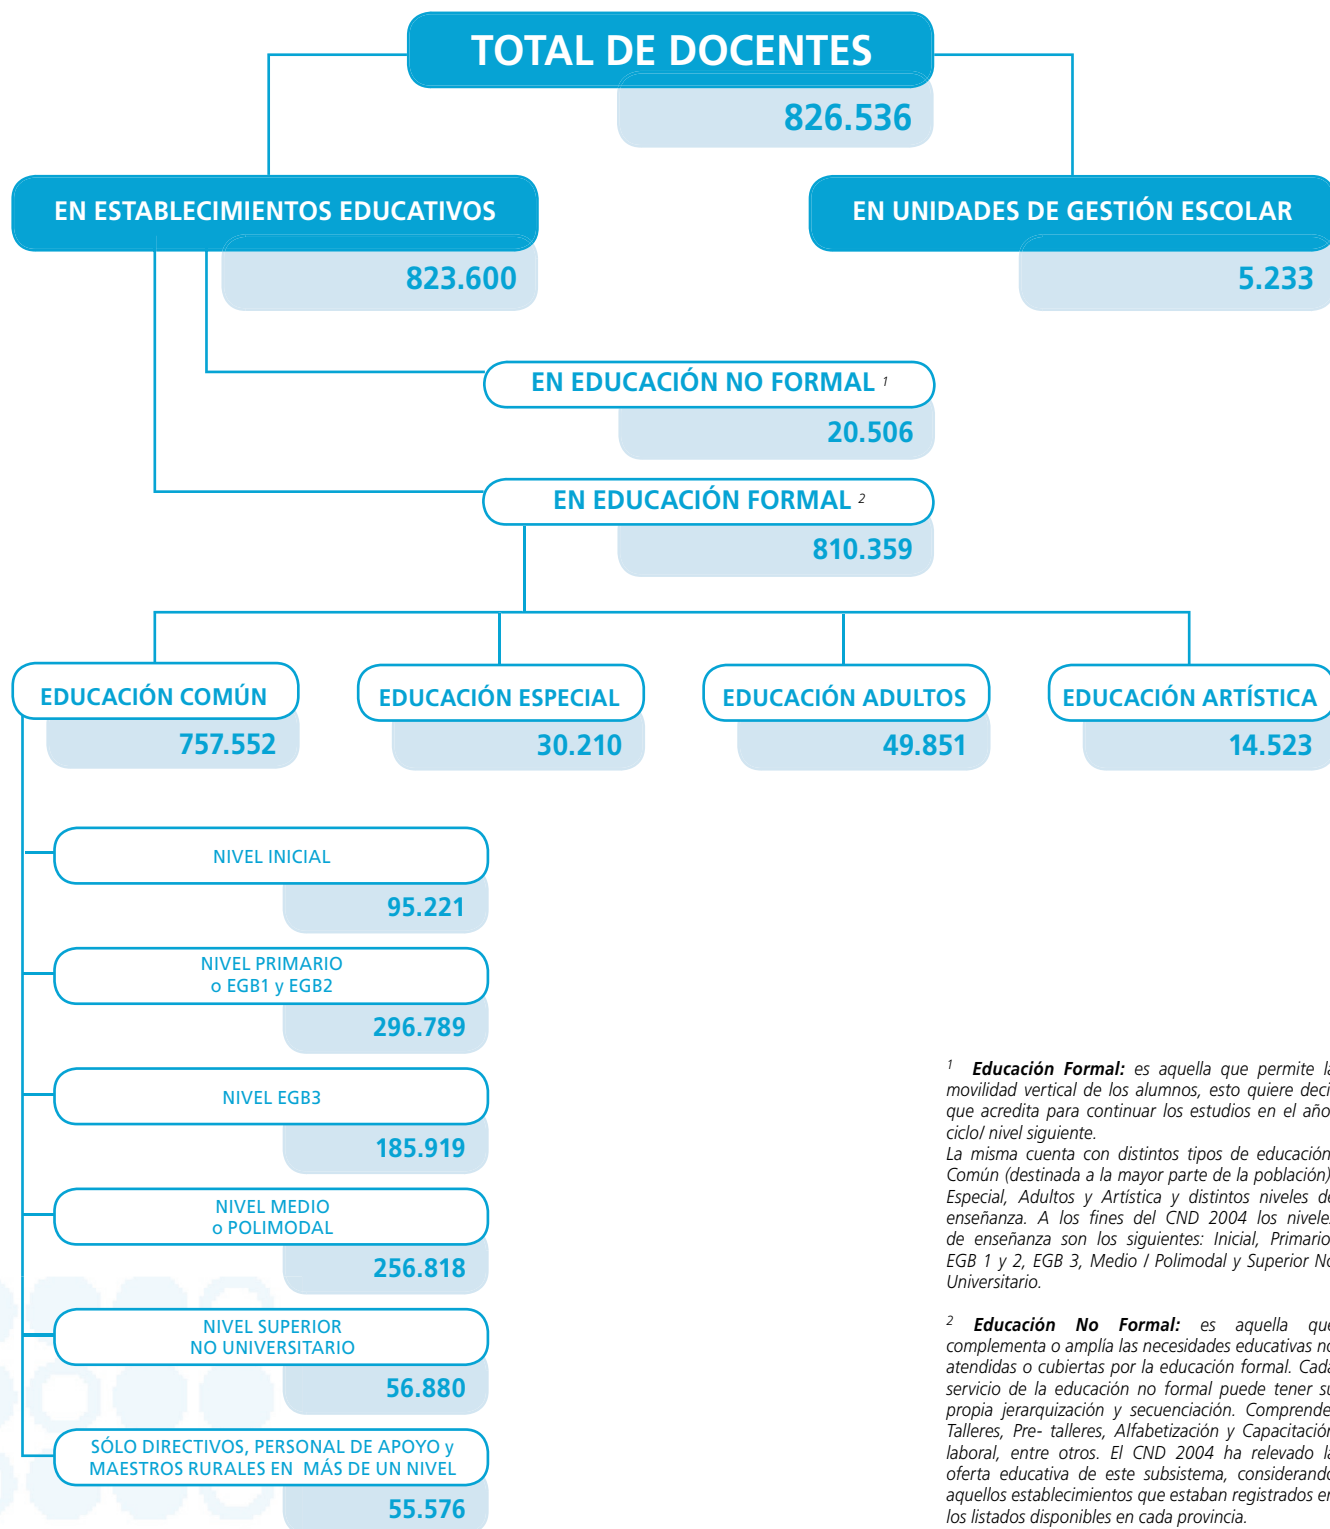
TOTAL DE DOCENTES
826.536

EN ESTABLECIMIENTOS EDUCATIVOS
823.600

EN UNIDADES DE GESTIÓN ESCOLAR
5.233

EN EDUCACIÓN NO FORMAL $^1$
20.506

EN EDUCACIÓN FORMAL $^2$
810.359

EDUCACIÓN COMÚN
757.552

EDUCACIÓN ESPECIAL
30.210

EDUCACIÓN ADULTOS
49.851

EDUCACIÓN ARTÍSTICA
14.523

NIVEL INICIAL
95.221

NIVEL PRIMARIO o EGB1 y EGB2
296.789

NIVEL EGB3
185.919

NIVEL MEDIO o POLIMODAL
256.818

NIVEL SUPERIOR NO UNIVERSITARIO
56.880

SÓLO DIRECTIVOS, PERSONAL DE APOYO y MAESTROS RURALES EN MÁS DE UN NIVEL
55.576

$^1$ Educación Formal: es aquella que permite l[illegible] movilidad vertical de los alumnos, esto quiere deci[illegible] que acredita para continuar los estudios en el año ciclo/ nivel siguiente.
La misma cuenta con distintos tipos de educación Común (destinada a la mayor parte de la población) Especial, Adultos y Artística y distintos niveles d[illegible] enseñanza. A los fines del CND 2004 los nivele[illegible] de enseñanza son los siguientes: Inicial, Primario EGB 1 y 2, EGB 3, Medio / Polimodal y Superior N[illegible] Universitario.

$^2$ Educación No Formal: es aquella qu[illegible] complementa o amplía las necesidades educativas n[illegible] atendidas o cubiertas por la educación formal. Cad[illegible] servicio de la educación no formal puede tener s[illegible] propia jerarquización y secuenciación. Comprende Talleres, Pre- talleres, Alfabetización y Capacitació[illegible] laboral, entre otros. El CND 2004 ha relevado l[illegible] oferta educativa de este subsistema, considerand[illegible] aquellos establecimientos que estaban registrados e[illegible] los listados disponibles en cada provincia.